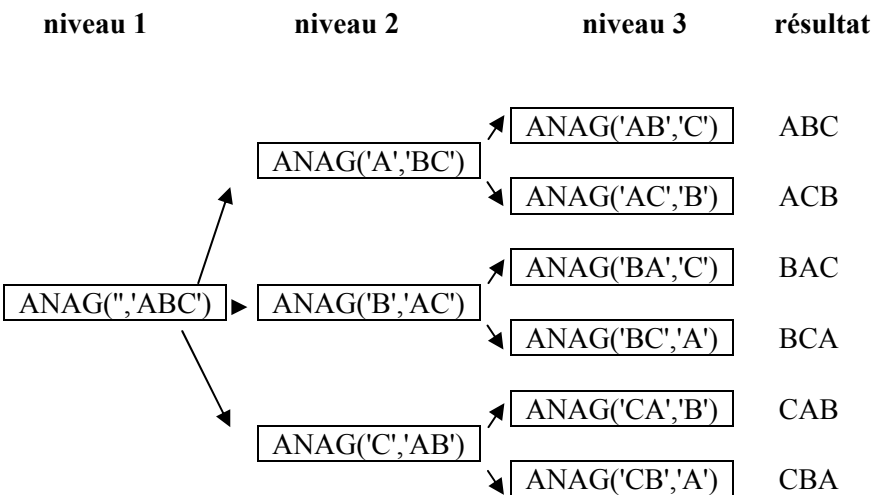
niveau 1 niveau 2 niveau 3 résultat

ANAG('','ABC')

ANAG('A','BC')
ANAG('B','AC')
ANAG('C','AB')

ANAG('AB','C') ABC
ANAG('AC','B') ACB
ANAG('BA','C') BAC
ANAG('BC','A') BCA
ANAG('CA','B') CAB
ANAG('CB','A') CBA